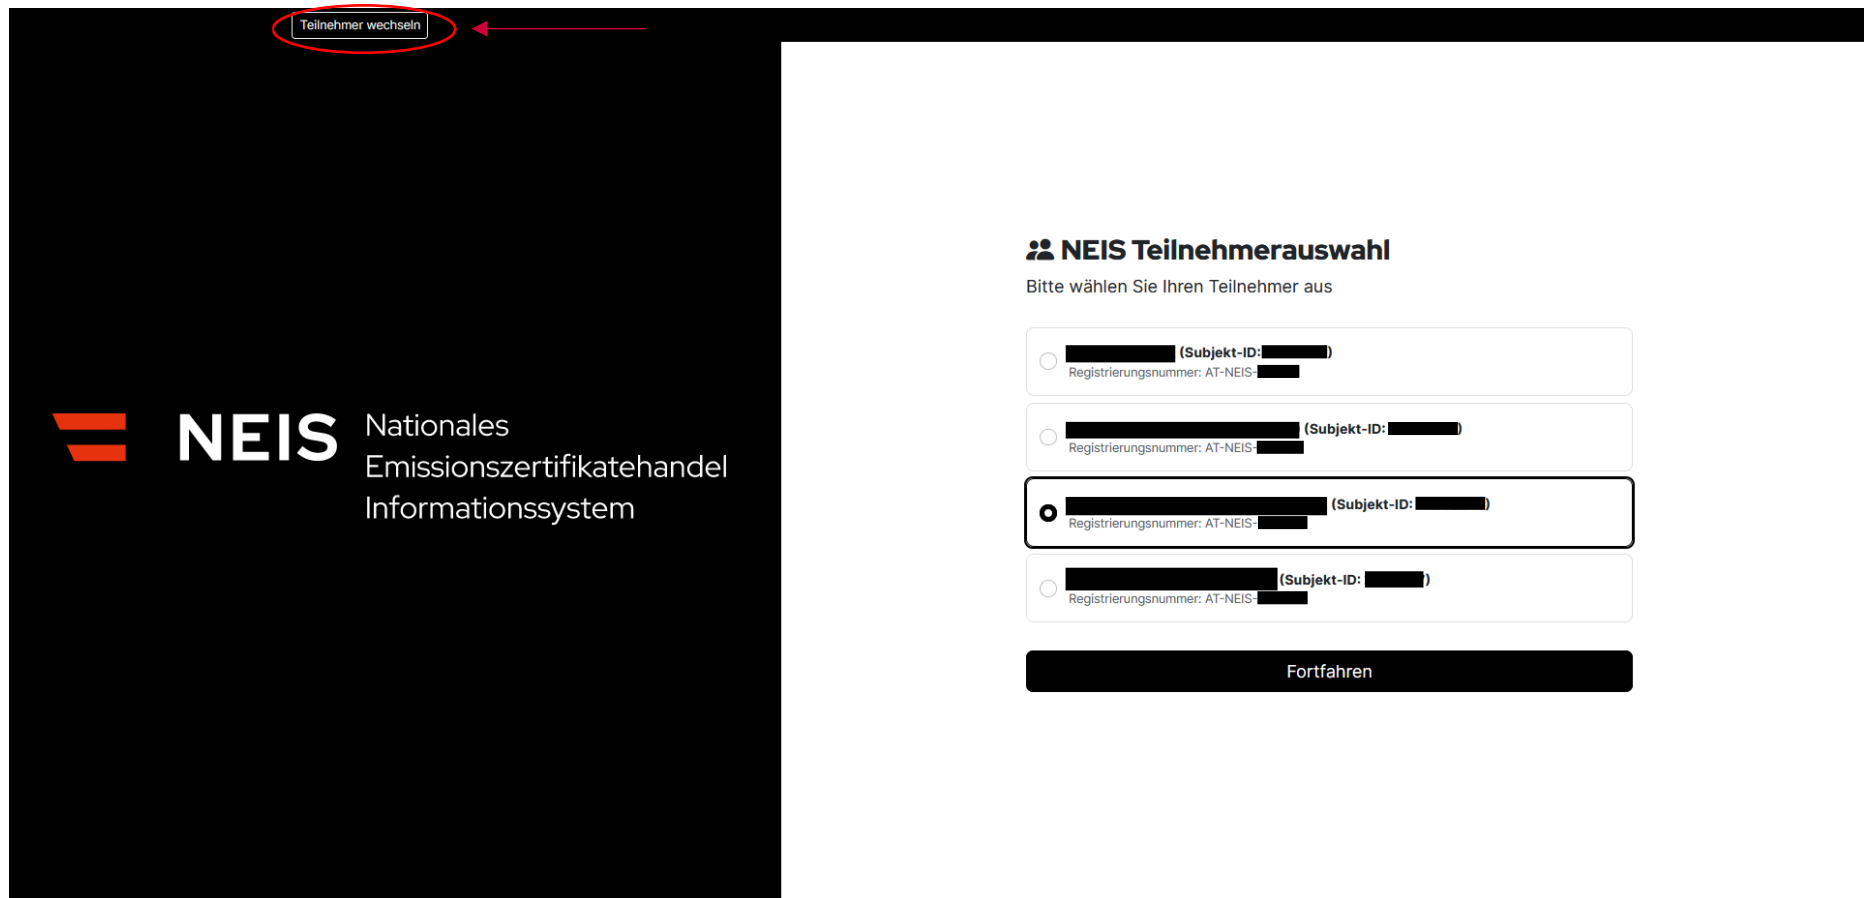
Teilnehmer wechseln

NEIS Nationales Emissionszertifikatehandel Informationssystem

NEIS Teilnehmerauswahl

Bitte wählen Sie Ihren Teilnehmer aus

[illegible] (Subjekt-ID: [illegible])
Registrierungsnummer: AT-NEIS-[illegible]

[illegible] (Subjekt-ID: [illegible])
Registrierungsnummer: AT-NEIS-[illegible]

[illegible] (Subjekt-ID: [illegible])
Registrierungsnummer: AT-NEIS-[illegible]

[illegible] (Subjekt-ID: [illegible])
Registrierungsnummer: AT-NEIS-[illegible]

Fortfahren